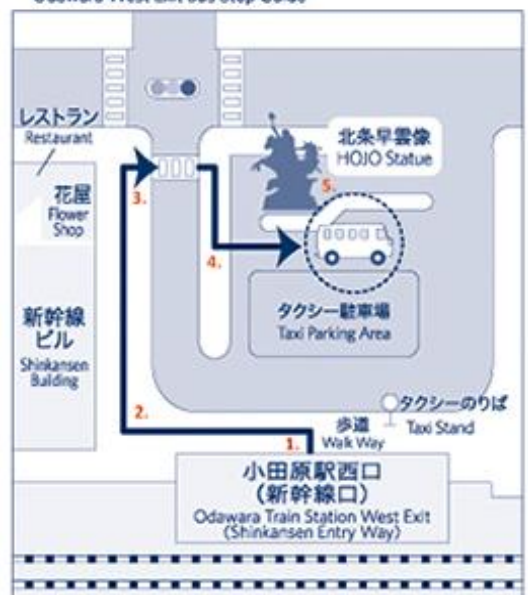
Odawara West Exit Bus Stop Guide

レストラン
Restaurant

花屋
Flower Shop

新幹線ビル
Shinkansen Building

北条早雲像
HOJO Statue

5.

3.

4.

タクシー駐車場
Taxi Parking Area

2.

タクシーのりば
Taxi Stand

歩道
Walk Way

1.

小田原駅西口
(新幹線口)
Odawara Train Station West Exit
(Shinkansen Entry Way)